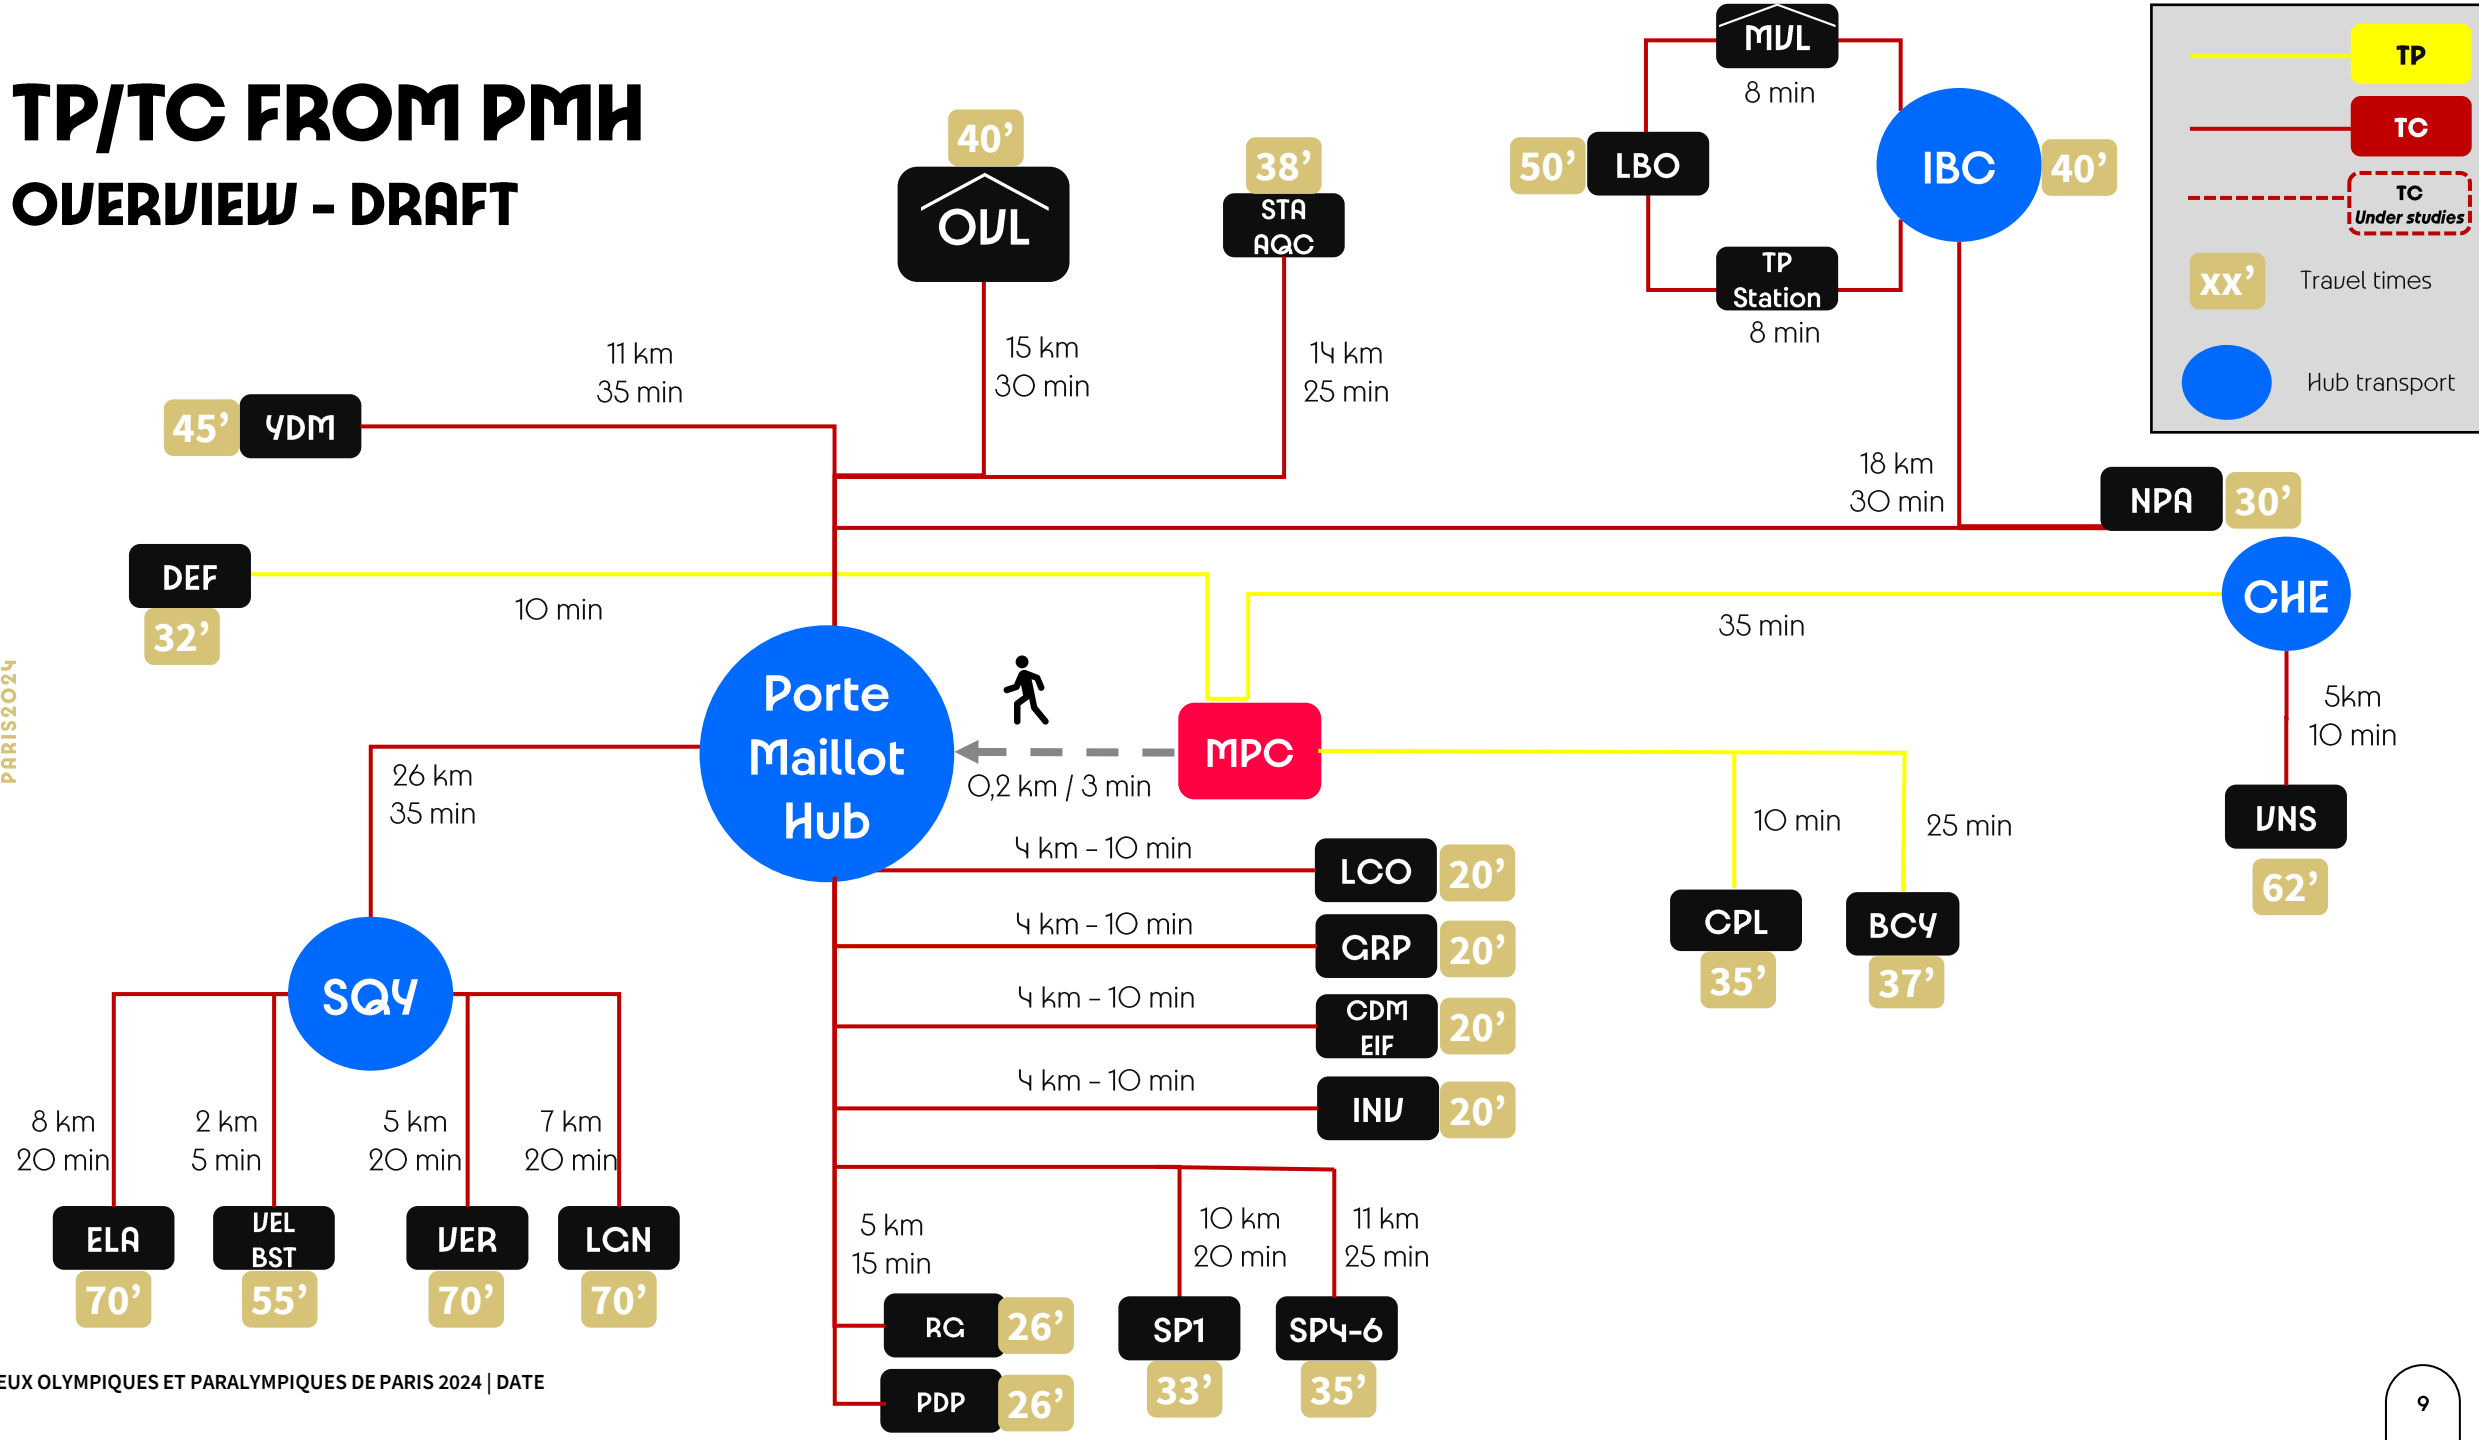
TP/TC FROM PMH
OVERVIEW - DRAFT

TP
TC
TC Under studies
xx' Travel times
Hub transport

MVL
8 min
50' LBO
IBC 40'
TP Station
8 min

40'
OVL
15 km
30 min

38'
STA AQC
14 km
25 min

45' YDM
11 km
35 min

18 km
30 min
NPA 30'

DEF
32'
10 min

CHE
35 min
5km
10 min
VNS
62'

PARIS2024

Porte Maillot Hub
0,2 km / 3 min
MPC

26 km
35 min
SQY

4 km - 10 min
LCO 20'
4 km - 10 min
GRP 20'
4 km - 10 min
CDM EIF 20'
4 km - 10 min
INV 20'

10 min
25 min
CPL
35'
BCY
37'

8 km
20 min
ELA
70'
2 km
5 min
VEL BST
55'
5 km
20 min
VER
70'
7 km
20 min
LGN
70'

5 km
15 min
RG 26'
PDP 26'
10 km
20 min
SP1
33'
11 km
25 min
SP4-6
35'

EUX OLYMPIQUES ET PARALYMPIQUES DE PARIS 2024 | DATE
9